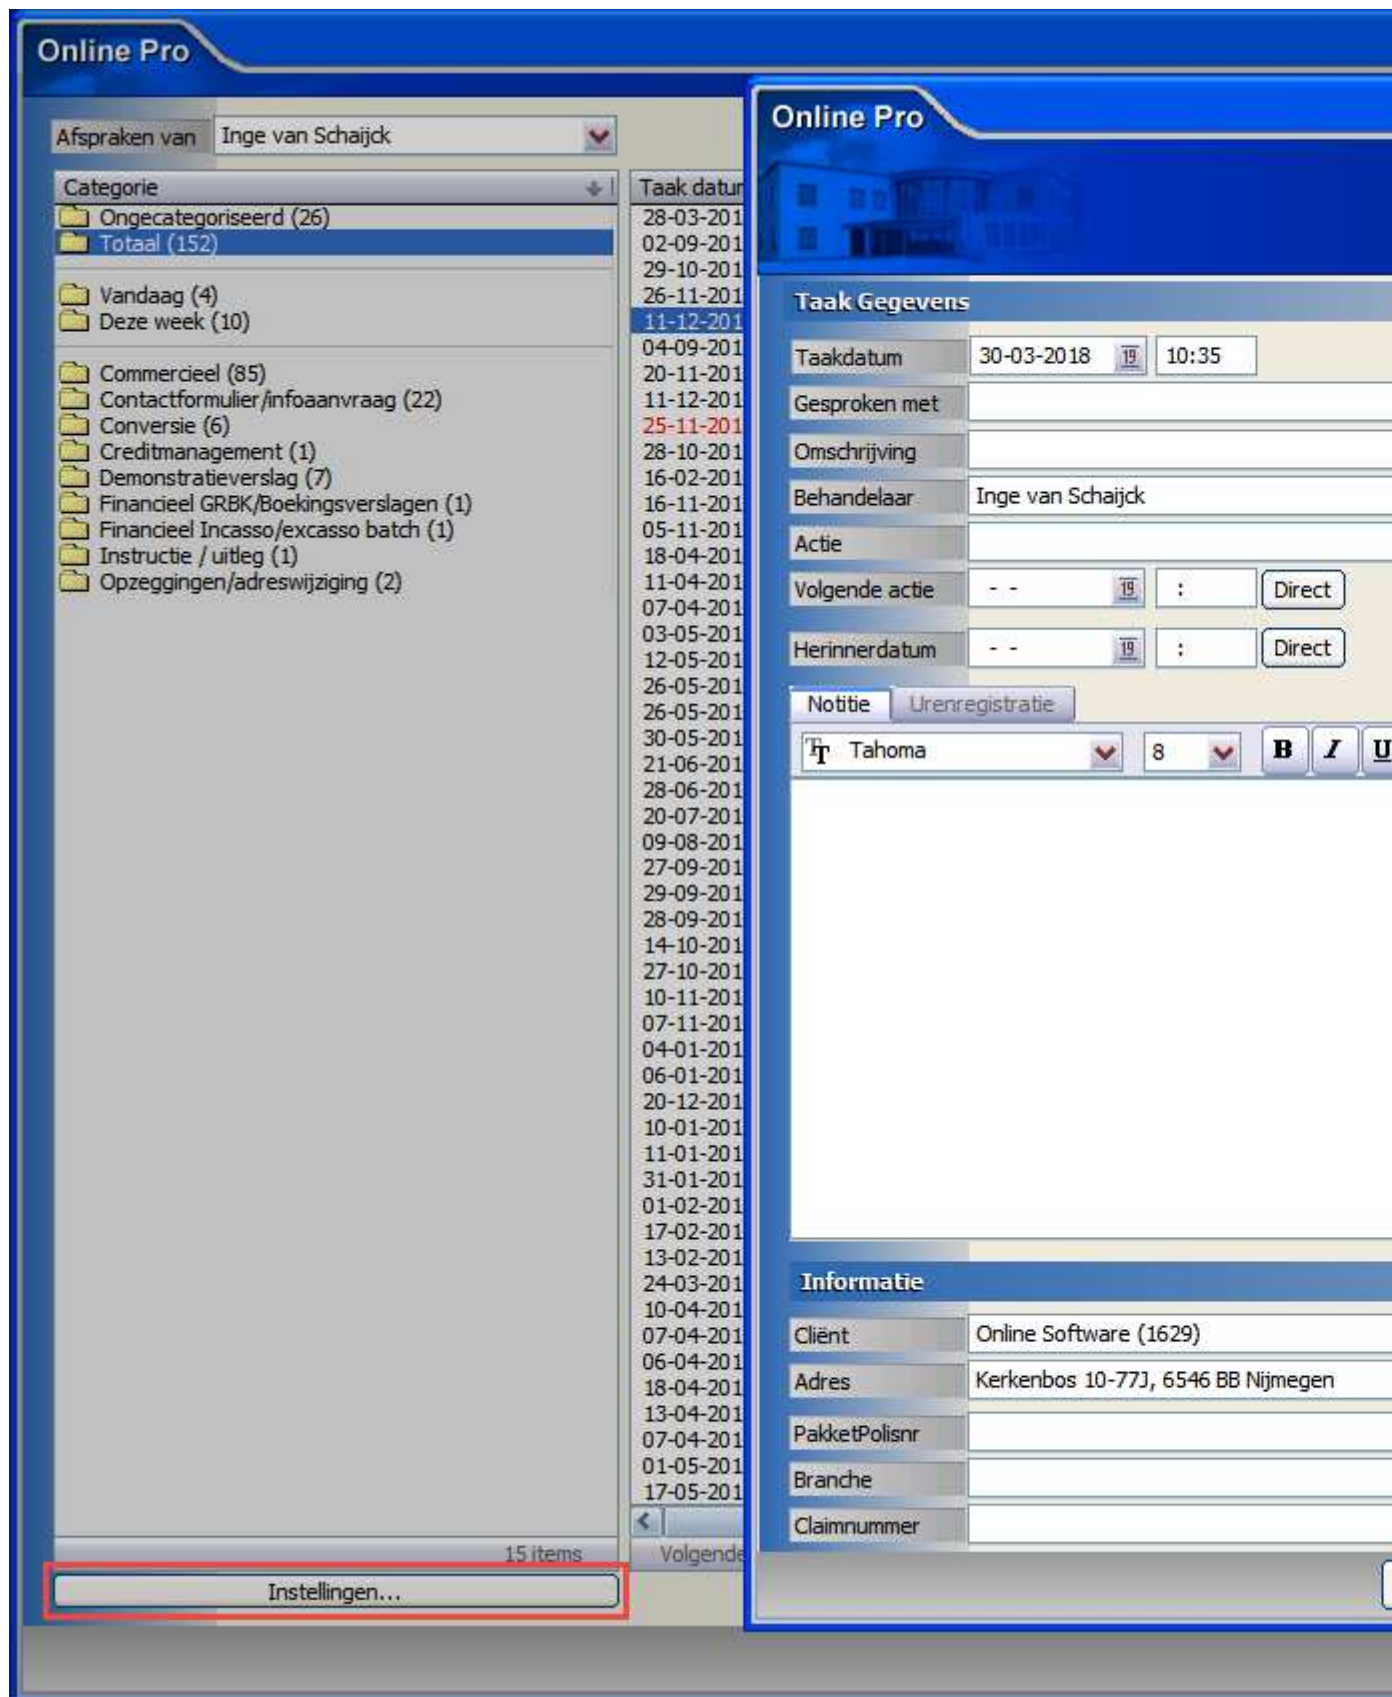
Online Pro

Afspraken van | Inge van Schaijck

Categorie
Ongecategoriseerd (26)
Totaal (152)

Vandaag (4)
Deze week (10)

Commercieel (85)
Contactformulier/infoaanvraag (22)
Conversie (6)
Creditmanagement (1)
Demonstratieverslag (7)
Financieel GRBK/Boekingsverslagen (1)
Financieel Incasso/excasso batch (1)
Instructie / uitleg (1)
Opzeggingen/adreswijziging (2)

15 items

Instellingen...

Taak datur
28-03-201
02-09-201
29-10-201
26-11-201
11-12-201
04-09-201
20-11-201
11-12-201
25-11-201
28-10-201
16-02-201
16-11-201
05-11-201
18-04-201
11-04-201
07-04-201
03-05-201
12-05-201
26-05-201
26-05-201
30-05-201
21-06-201
28-06-201
20-07-201
09-08-201
27-09-201
29-09-201
28-09-201
14-10-201
27-10-201
10-11-201
07-11-201
04-01-201
06-01-201
20-12-201
10-01-201
11-01-201
31-01-201
01-02-201
17-02-201
13-02-201
24-03-201
10-04-201
07-04-201
06-04-201
18-04-201
13-04-201
07-04-201
01-05-201
17-05-201
Volgende

Online Pro

Taak Gegevens
Taakdatum | 30-03-2018 | 19 | 10:35
Gesproken met
Omschrijving
Behandelaar | Inge van Schaijck
Actie
Volgende actie | - - | 19 | : | Direct
Herinnerdatum | - - | 19 | : | Direct

Notitie | Urenregistratie
Tahoma | 8 | B | I | U

Informatie
Cliënt | Online Software (1629)
Adres | Kerkenbos 10-77J, 6546 BB Nijmegen
PakketPolisnr
Branche
Claimnummer